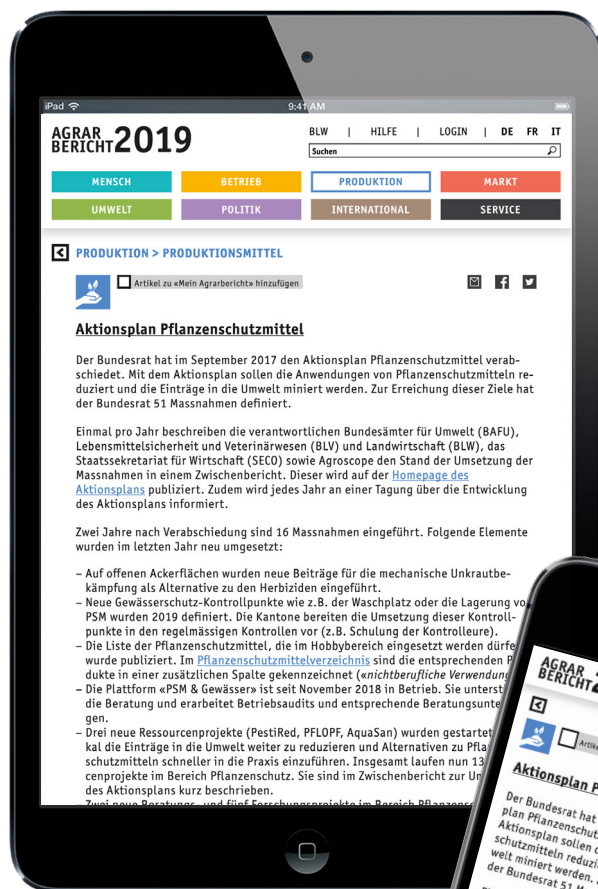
iPad 9:41 AM

AGRAR BERICHT 2019

BLW | HILFE | LOGIN | DE FR IT

Suchen

MENSCH BETRIEB PRODUKTION MARKT
UMWELT POLITIK INTERNATIONAL SERVICE

PRODUKTION > PRODUKTIONSMITTEL

Artikel zu «Mein Agrarbericht» hinzufügen

Aktionsplan Pflanzenschutzmittel

Der Bundesrat hat im September 2017 den Aktionsplan Pflanzenschutzmittel verabschiedet. Mit dem Aktionsplan sollen die Anwendungen von Pflanzenschutzmitteln reduziert und die Einträge in die Umwelt miniert werden. Zur Erreichung dieser Ziele hat der Bundesrat 51 Massnahmen definiert.

Einmal pro Jahr beschreiben die verantwortlichen Bundesämter für Umwelt (BAFU), Lebensmittelsicherheit und Veterinärwesen (BLV) und Landwirtschaft (BLW), das Staatssekretariat für Wirtschaft (SECO) sowie Agroscope den Stand der Umsetzung der Massnahmen in einem Zwischenbericht. Dieser wird auf der Homepage des Aktionsplans publiziert. Zudem wird jedes Jahr an einer Tagung über die Entwicklung des Aktionsplans informiert.

Zwei Jahre nach Verabschiedung sind 16 Massnahmen eingeführt. Folgende Elemente wurden im letzten Jahr neu umgesetzt:

– Auf offenen Ackerflächen wurden neue Beiträge für die mechanische Unkrautbekämpfung als Alternative zu den Herbiziden eingeführt.
– Neue Gewässerschutz-Kontrollpunkte wie z.B. der Waschplatz oder die Lagerung vo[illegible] PSM wurden 2019 definiert. Die Kantone bereiten die Umsetzung dieser Kontrollpunkte in den regelmässigen Kontrollen vor (z.B. Schulung der Kontrolleure).
– Die Liste der Pflanzenschutzmittel, die im Hobbybereich eingesetzt werden dürfe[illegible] wurde publiziert. Im Pflanzenschutzmittelverzeichnis sind die entsprechenden P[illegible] dukte in einer zusätzlichen Spalte gekennzeichnet («nichtberufliche Verwendung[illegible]
– Die Plattform «PSM & Gewässer» ist seit November 2018 in Betrieb. Sie unterst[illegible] die Beratung und erarbeitet Betriebsaudits und entsprechende Beratungsunte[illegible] gen.
– Drei neue Ressourcenprojekte (PestiRed, PFLOPF, AquaSan) wurden gestartet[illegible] kal die Einträge in die Umwelt weiter zu reduzieren und Alternativen zu Pfla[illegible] schutzmitteln schneller in die Praxis einzuführen. Insgesamt laufen nun 13 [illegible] cenprojekte im Bereich Pflanzenschutz. Sie sind im Zwischenbericht zur U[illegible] des Aktionsplans kurz beschrieben.
– Zwei neue Beratungs- und fünf Forschungsprojekte im Bereich Pflanzensch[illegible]

AGRAR BERICHT

Artik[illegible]

Aktionsplan P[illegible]

Der Bundesrat hat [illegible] plan Pflanzenschut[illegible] Aktionsplan sollen d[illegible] schutzmitteln reduzi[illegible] welt miniert werden. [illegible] der Bundesrat 51 M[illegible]